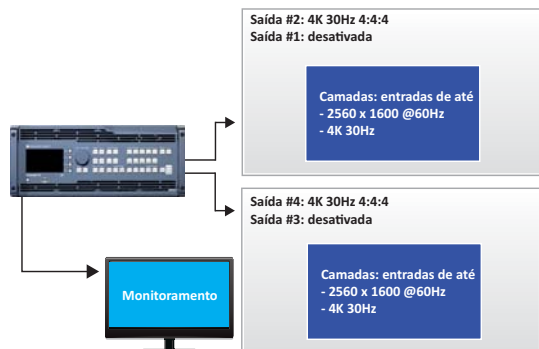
Saída #2: 4K 30Hz 4:4:4
Saída #1: desativada

Camadas: entradas de até
- 2560 x 1600 @60Hz
- 4K 30Hz

Saída #4: 4K 30Hz 4:4:4
Saída #3: desativada

Camadas: entradas de até
- 2560 x 1600 @60Hz
- 4K 30Hz

Monitoramento